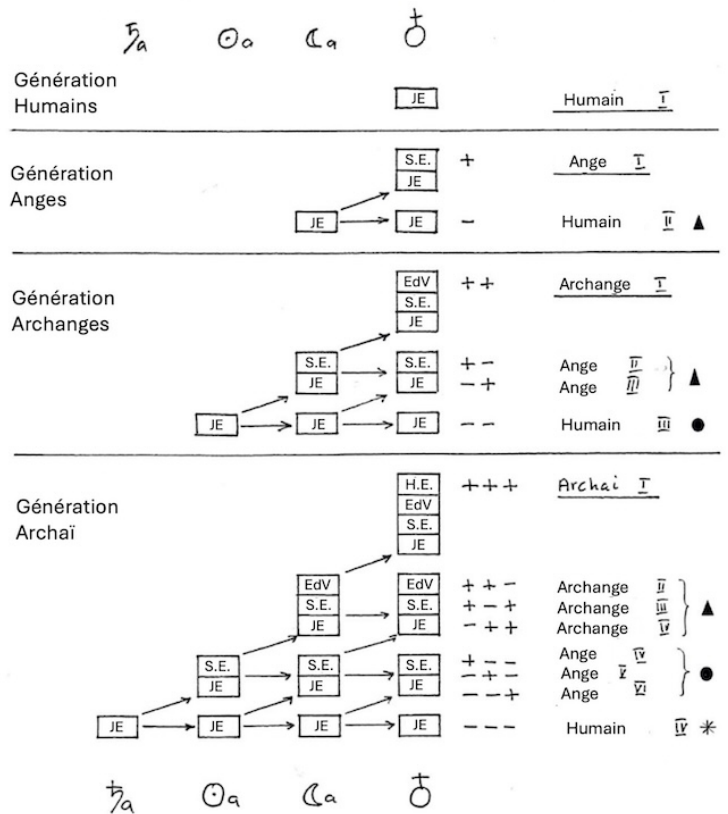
♄a ☉a ☾a ♁

Génération Humains

JE

Humain I

Génération Anges

S.E.
JE

+

Ange I

JE → JE

−

Humain II ▲

Génération Archanges

EdV
S.E.
JE

++

Archange I

S.E.
JE

S.E.
JE

+−
−+

Ange II
Ange III

▲

JE → JE → JE

−−

Humain III ●

Génération Archaï

H.E.
EdV
S.E.
JE

+++

Archai I

EdV
S.E.
JE

EdV
S.E.
JE

++−
+−+
−++

Archange II
Archange III
Archange V

▲

S.E.
JE

S.E.
JE

S.E.
JE

+−−
−+−
−−+

Ange IV
Ange V
Ange VI

●

JE → JE → JE → JE

−−−

Humain IV ✳

♄a ☉a ☾a ♁